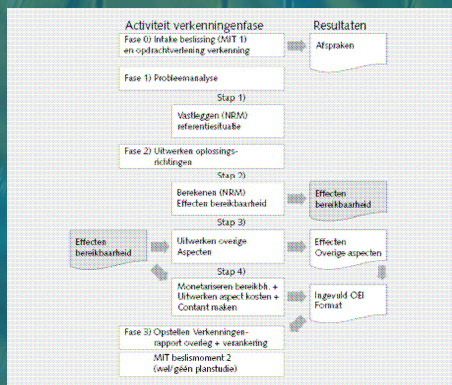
Activiteit verkenningenfase

Resultaten

Fase 0) Intake beslissing (MIT 1) en opdrachtverlening verkenning

Afspraken

Fase 1) Probleemanalyse

Stap 1)

Vastleggen (NRM) referentiesituatie

Fase 2) Uitwerken oplossingsrichtingen

Stap 2)

Berekenen (NRM) Effecten bereikbaarheid

Effecten bereikbaarheid

Stap 3)

Effecten bereikbaarheid

Uitwerken overige Aspecten

Effecten Overige aspecten

Stap 4)

Monetariseren bereikbh. + Uitwerken aspect kosten + Contant maken

Ingevuld OEI Format

Fase 3) Opstellen Verkenningenrapport overleg + verankering

MIT beslismoment 2 (wel/geen planstudie)